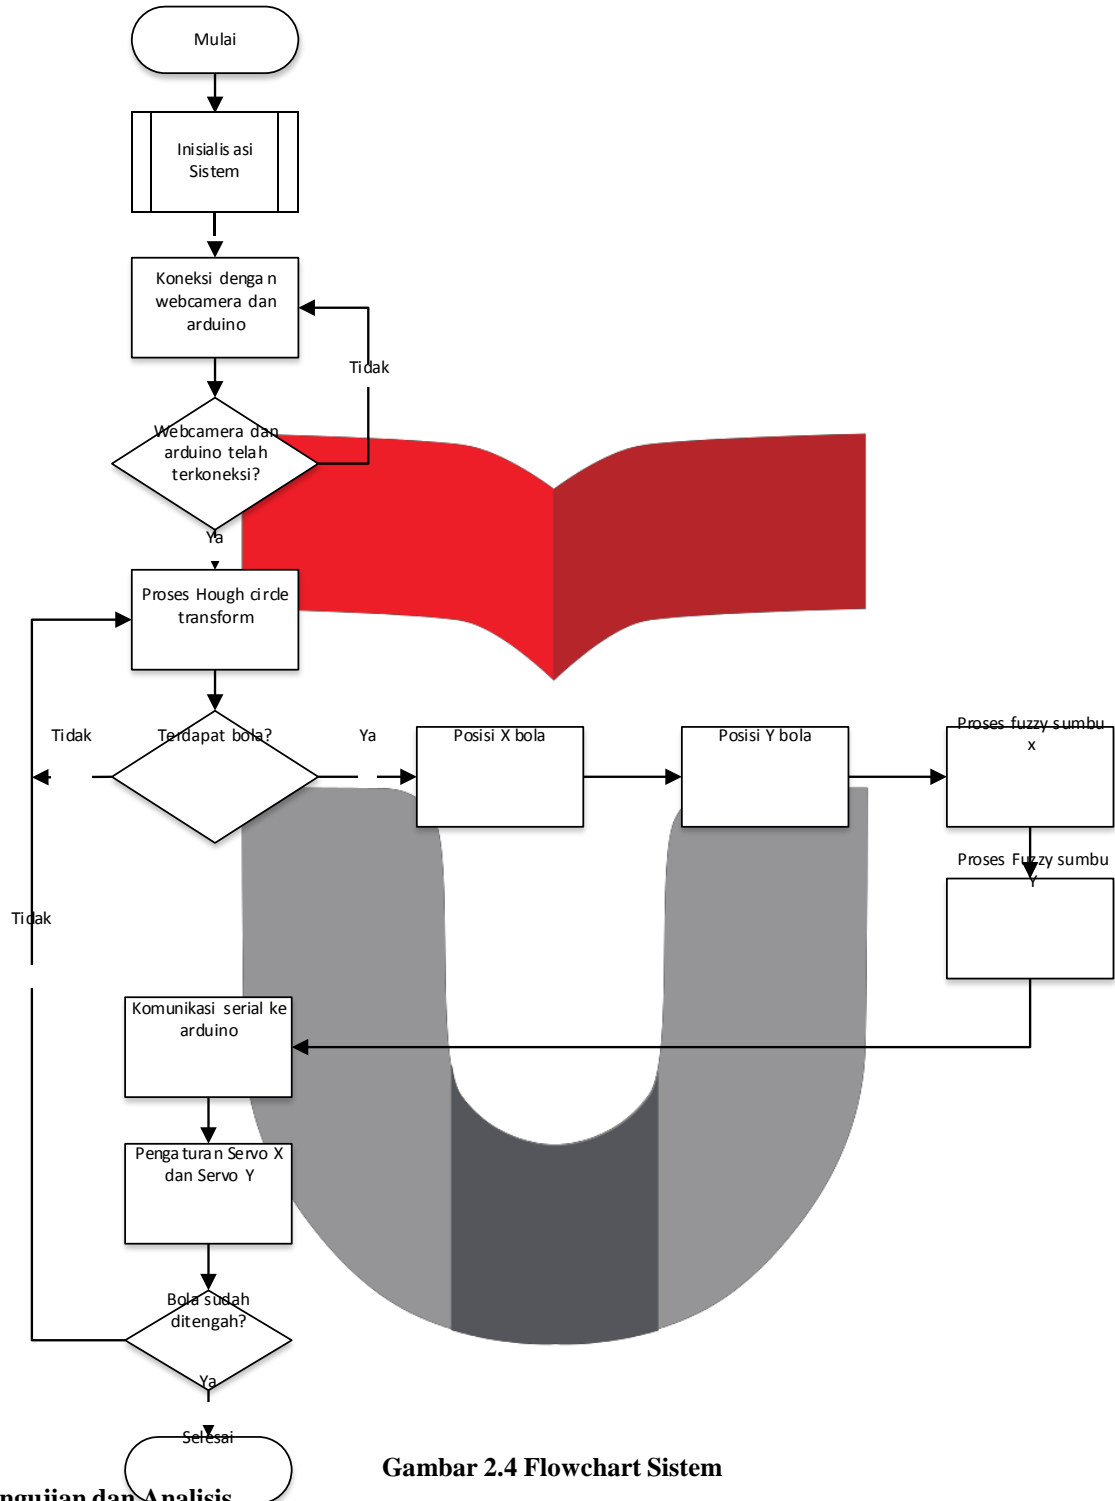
Mulai

Inisialisasi Sistem

Koneksi dengan webcamera dan arduino

Tidak

Webcamera dan arduino telah terkoneksi?

Ya

Proses Hough circle transform

Tidak

Terdapat bola?

Ya

Posisi X bola

Posisi Y bola

Proses fuzzy sumbu x

Proses Fuzzy sumbu Y

Tidak

Komunikasi serial ke arduino

Pengaturan Servo X dan Servo Y

Bola sudah ditengah?

Ya

Selesai

Gambar 2.4 Flowchart Sistem

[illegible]ngujian dan Analisis